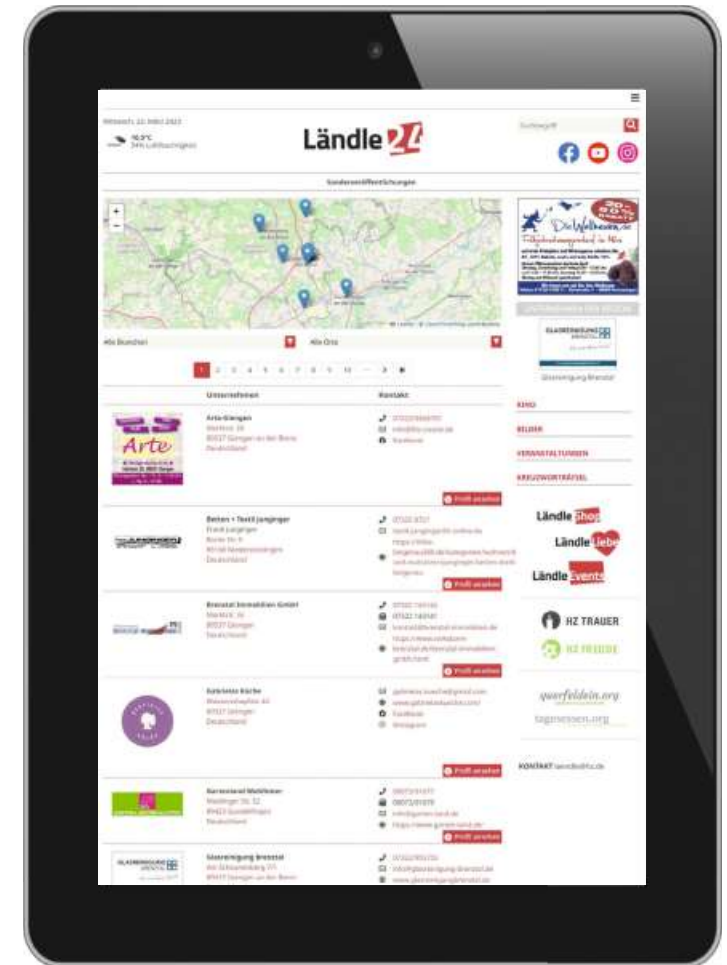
Mittwoch, 22. März 2023

16,5°C
34% Luftfeuchtigkeit

Ländle 24

Suchbegriff

Sonderveröffentlichungen

Alle Branchen

Alle Orte

1 2 3 4 5 6 7 8 9 10 ... > »

| Unternehmen | Kontakt |
|---|---|
| Arte Giengen<br>Marktstr. 16<br>89537 Giengen an der Brenz<br>Deutschland | 07322 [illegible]<br>info@arte-cosmo.de<br>Facebook<br>Profil ansehen |
| Betten + Textil Junginger<br>Frank Junginger<br>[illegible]<br>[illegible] Niederstotzingen<br>Deutschland | 07325 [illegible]<br>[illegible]<br>Profil ansehen |
| Brenztal Immobilien GmbH<br>Marktstr. 16<br>89537 Giengen<br>Deutschland | 07322 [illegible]<br>07322 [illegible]<br>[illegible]<br>Profil ansehen |
| Gabrieles Küche<br>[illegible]<br>89537 Giengen<br>Deutschland | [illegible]<br>Facebook<br>Instagram<br>Profil ansehen |
| Gartenland Mehlfelder<br>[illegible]<br>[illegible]<br>Deutschland | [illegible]<br>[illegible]<br>Profil ansehen |
| Glasreinigung Brenztal<br>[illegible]<br>89537 Giengen an der Brenz | 07322 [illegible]<br>info@glasreinigung-brenztal.de<br>www.glasreinigung-brenztal.de |

Die Wollbeere.de

Glasreinigung Brenztal

KINO
BILDER
VERANSTALTUNGEN
KREUZWORTRÄTSEL

Ländle Shop
Ländle Liebe
Ländle Events

HZ TRAUER
HZ FREUDE

querfeldein.org
tagmessen.org

KONTAKT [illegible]